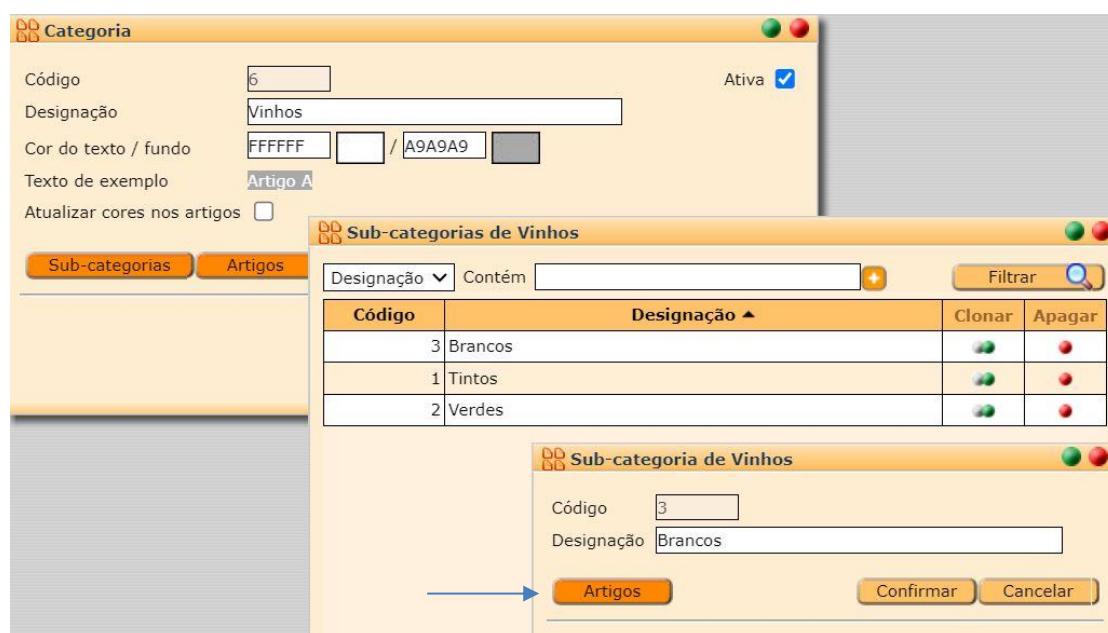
Categoria

Código 6

Ativa

Designação Vinhos

Cor do texto / fundo FFFFFF / A9A9A9

Texto de exemplo Artigo A

Atualizar cores nos artigos

Sub-categorias Artigos

Sub-categorias de Vinhos

Designação Contém

Filtrar

| Código | Designação ▲ | Clonar | Apagar |
|---|---|---|---|
| 3 | Brancos | | |
| 1 | Tintos | | |
| 2 | Verdes | | |

Sub-categoria de Vinhos

Código 3

Designação Brancos

Artigos

Confirmar Cancelar